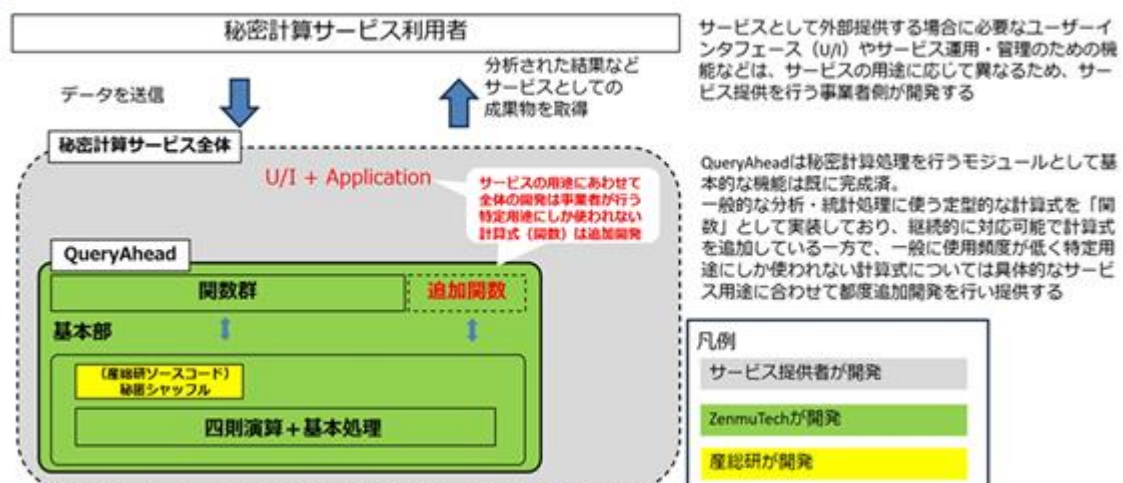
秘密計算サービス利用者

データを送信

分析された結果など
サービスとしての
成果物を取得

秘密計算サービス全体

U/I + Application

サービスの用途にあわせて全体の開発は事業者が行う
特定用途にしか使われない計算式（関数）は追加開発

QueryAhead

関数群

追加関数

基本部

（産総研ソースコード）
秘匿シャッフル

四則演算＋基本処理

サービスとして外部提供する場合に必要なユーザーインタフェース（U/I）やサービス運用・管理のための機能などは、サービスの用途に応じて異なるため、サービス提供を行う事業者側が開発する

QueryAheadは秘密計算処理を行うモジュールとして基本的な機能は既に完成済。
一般的な分析・統計処理に使う定型的な計算式を「関数」として実装しており、継続的に対応可能で計算式を追加している一方で、一般に使用頻度が低く特定用途にしか使われない計算式については具体的なサービス用途に合わせて都度追加開発を行い提供する

凡例
サービス提供者が開発
ZenmuTechが開発
産総研が開発